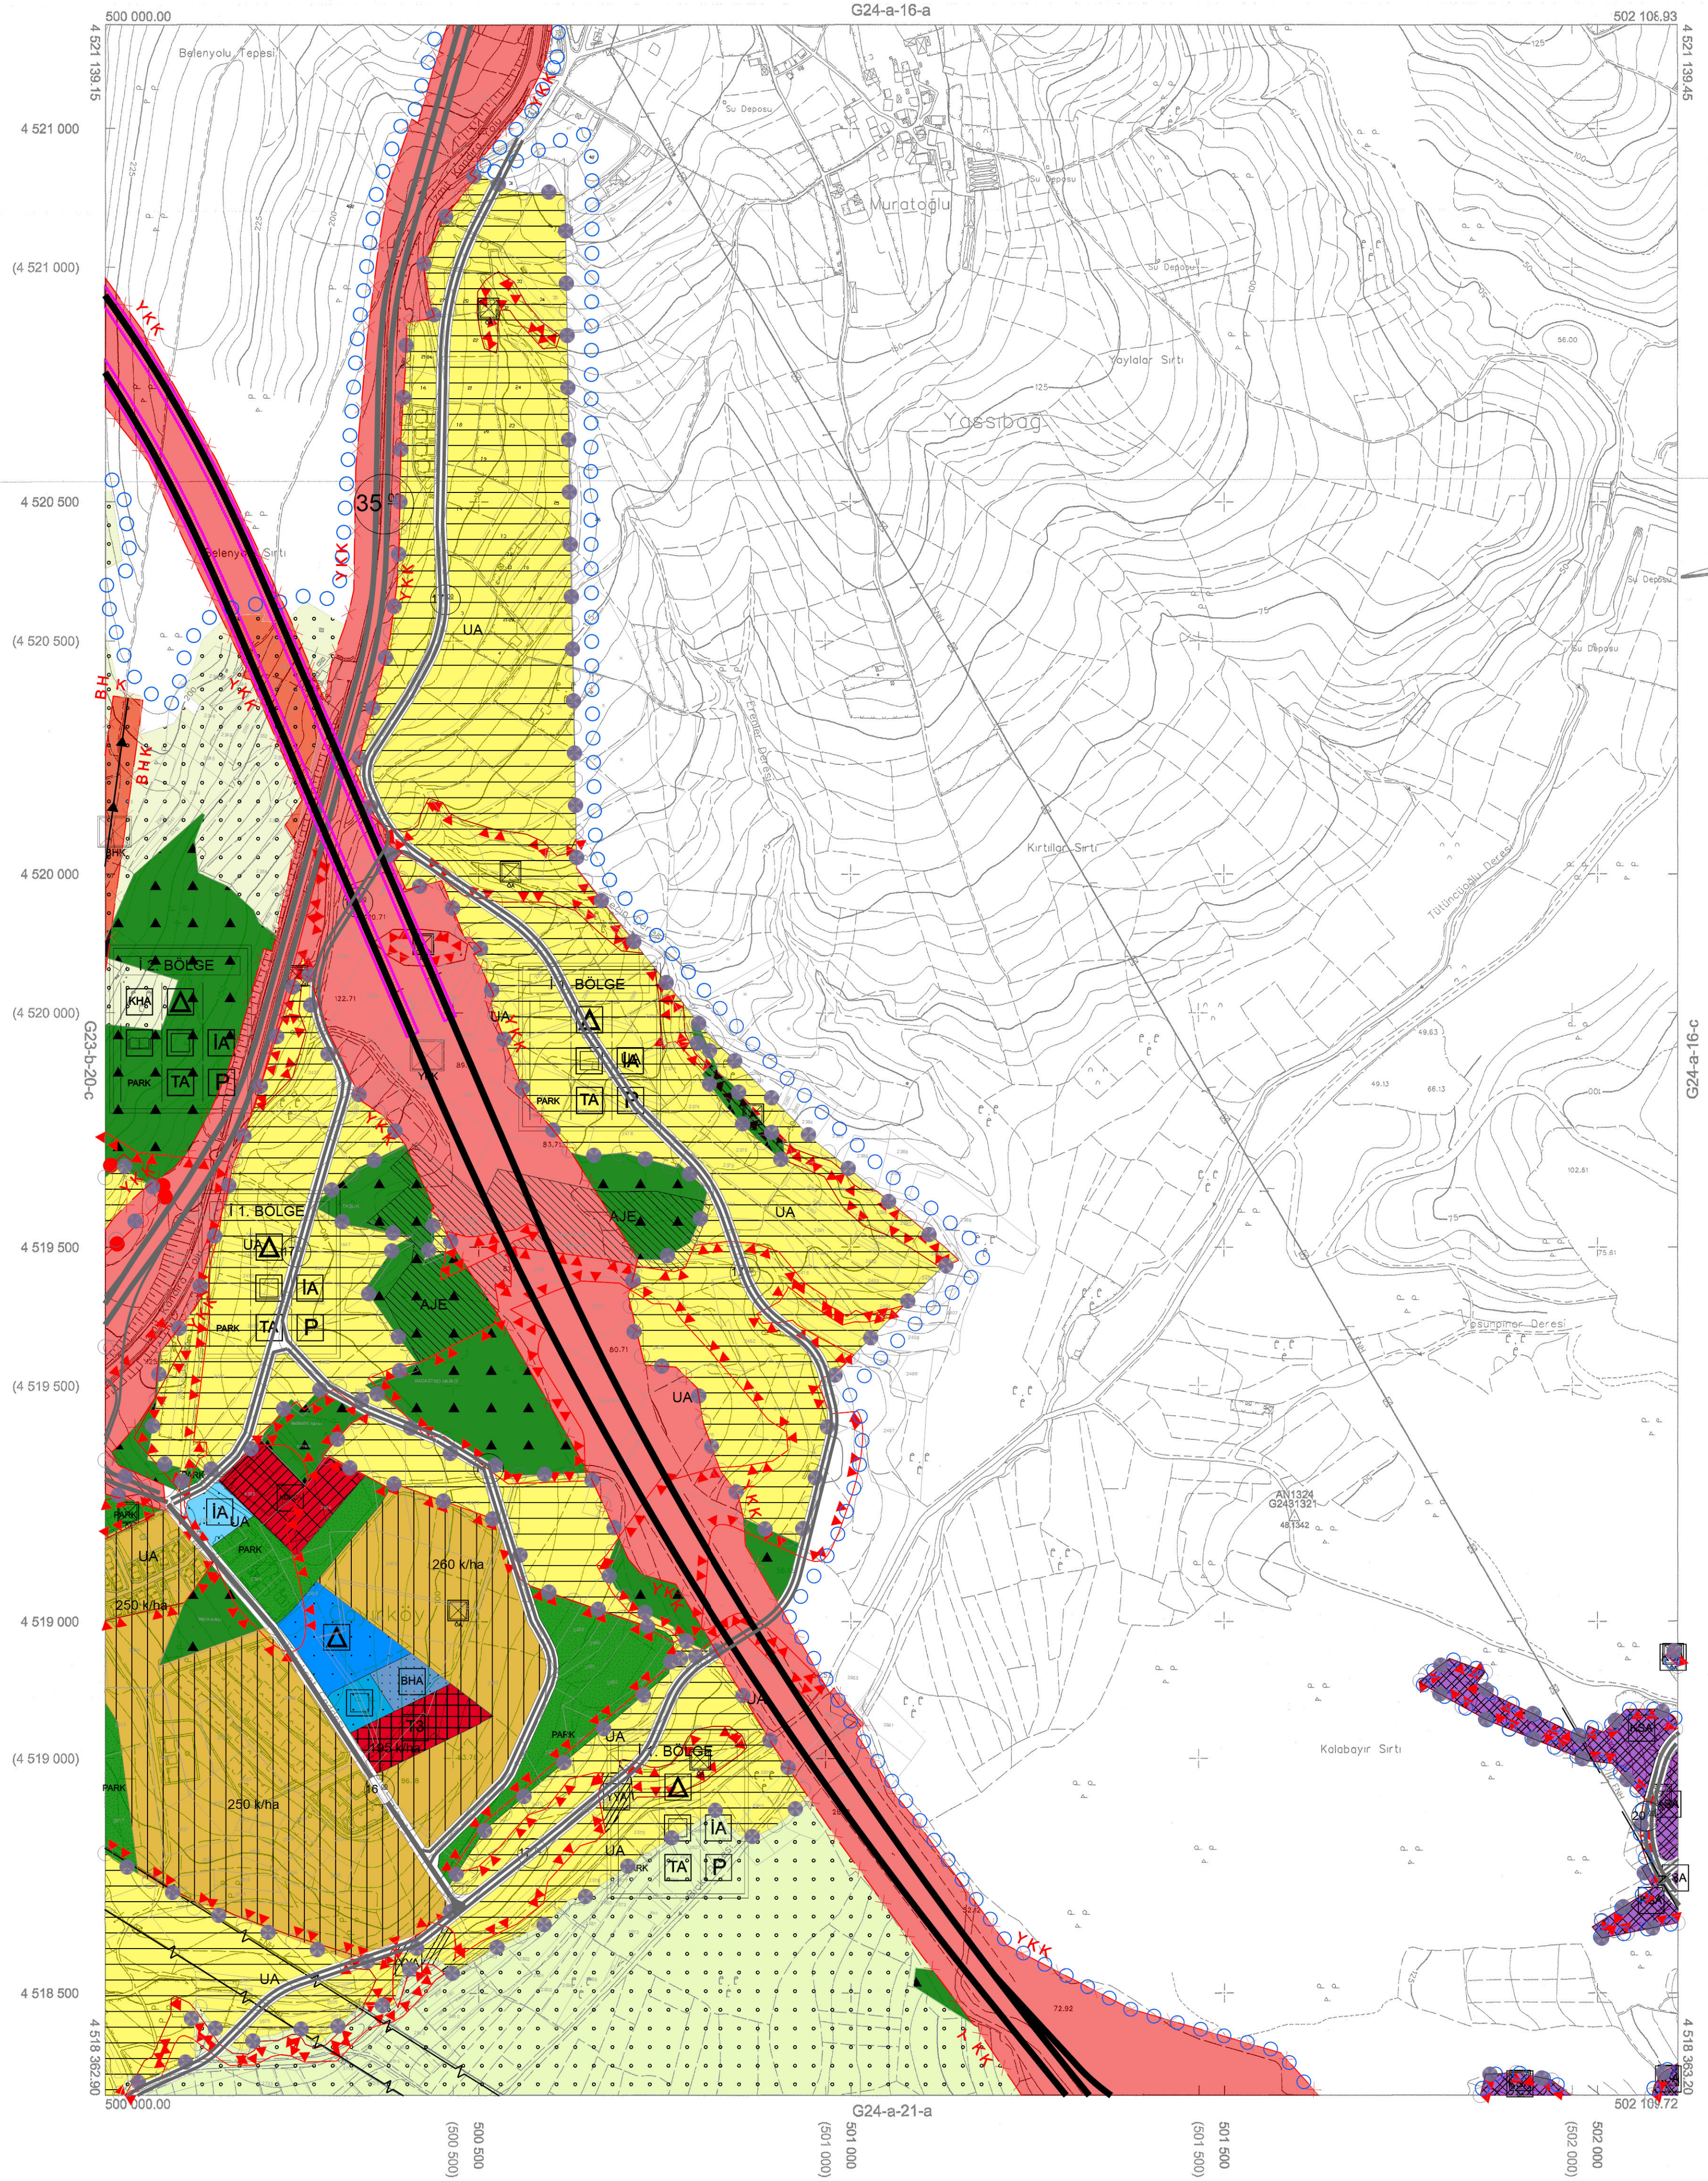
500 000.00
G24-a-16-a
502 106.93
4 521 139.15
4 521 139.45
4 521 000
(4 521 000)
4 520 500
(4 520 500)
4 520 000
(4 520 000)
4 519 500
(4 519 500)
4 519 000
(4 519 000)
4 518 500
4 518 362.90
4 518 363.20
500 000.00
G24-a-21-a
502 106.72
(500 500)
500 500
(501 000)
501 000
(501 500)
501 500
(502 000)
502 000
G23-b-20-c
G24-a-16-c
Belenyolu Tepesi
Su Deposu
Muratoğlu
Su Deposu
Su Deposu
Yaylalar Sırtı
Yassıbağ
Su Deposu
Su Deposu
Kırtıllar Sırtı
Tütüncüoğlu Deresi
Kolabayır Sırtı
AN1324
G2431321
48.1342
35
Belenyolu Sırtı
YKK
YKK
YKK
YKK
YKK
YKK
YKK
YKK
BHK
BHK
BHK
UA
UA
UA
UA
UA
UA
UA
UA
UA
UA
I 2. BÖLGE
KHA
İA
TA
P
PARK
I 1. BÖLGE
İA
TA
P
PARK
I 1. BÖLGE
UA
İA
TA
P
PARK
I 2. BÖLGE
İA
TA
P
PARK
AJE
AJE
İA
PARK
PARK
PARK
PARK
260 k/ha
250 k/ha
250 k/ha
BHA
TA
KSA
İA